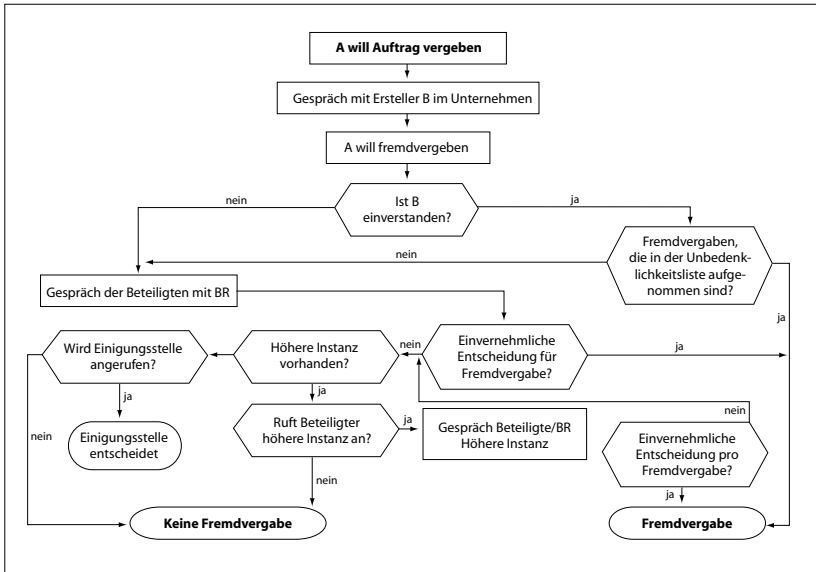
A will Auftrag vergeben

Gespräch mit Ersteller B im Unternehmen

A will fremdvergeben

Ist B einverstanden?

nein

ja

Fremdvergaben, die in der Unbedenklichkeitsliste aufgenommen sind?

nein

Gespräch der Beteiligten mit BR

ja

Wird Einigungsstelle angerufen?

Höhere Instanz vorhanden?

nein

Einvernehmliche Entscheidung für Fremdvergabe?

ja

ja

Einigungsstelle entscheidet

Ruft Beteiligter höhere Instanz an?

ja

Gespräch Beteiligte/BR Höhere Instanz

nein

nein

Einvernehmliche Entscheidung pro Fremdvergabe?

nein

ja

Keine Fremdvergabe

Fremdvergabe